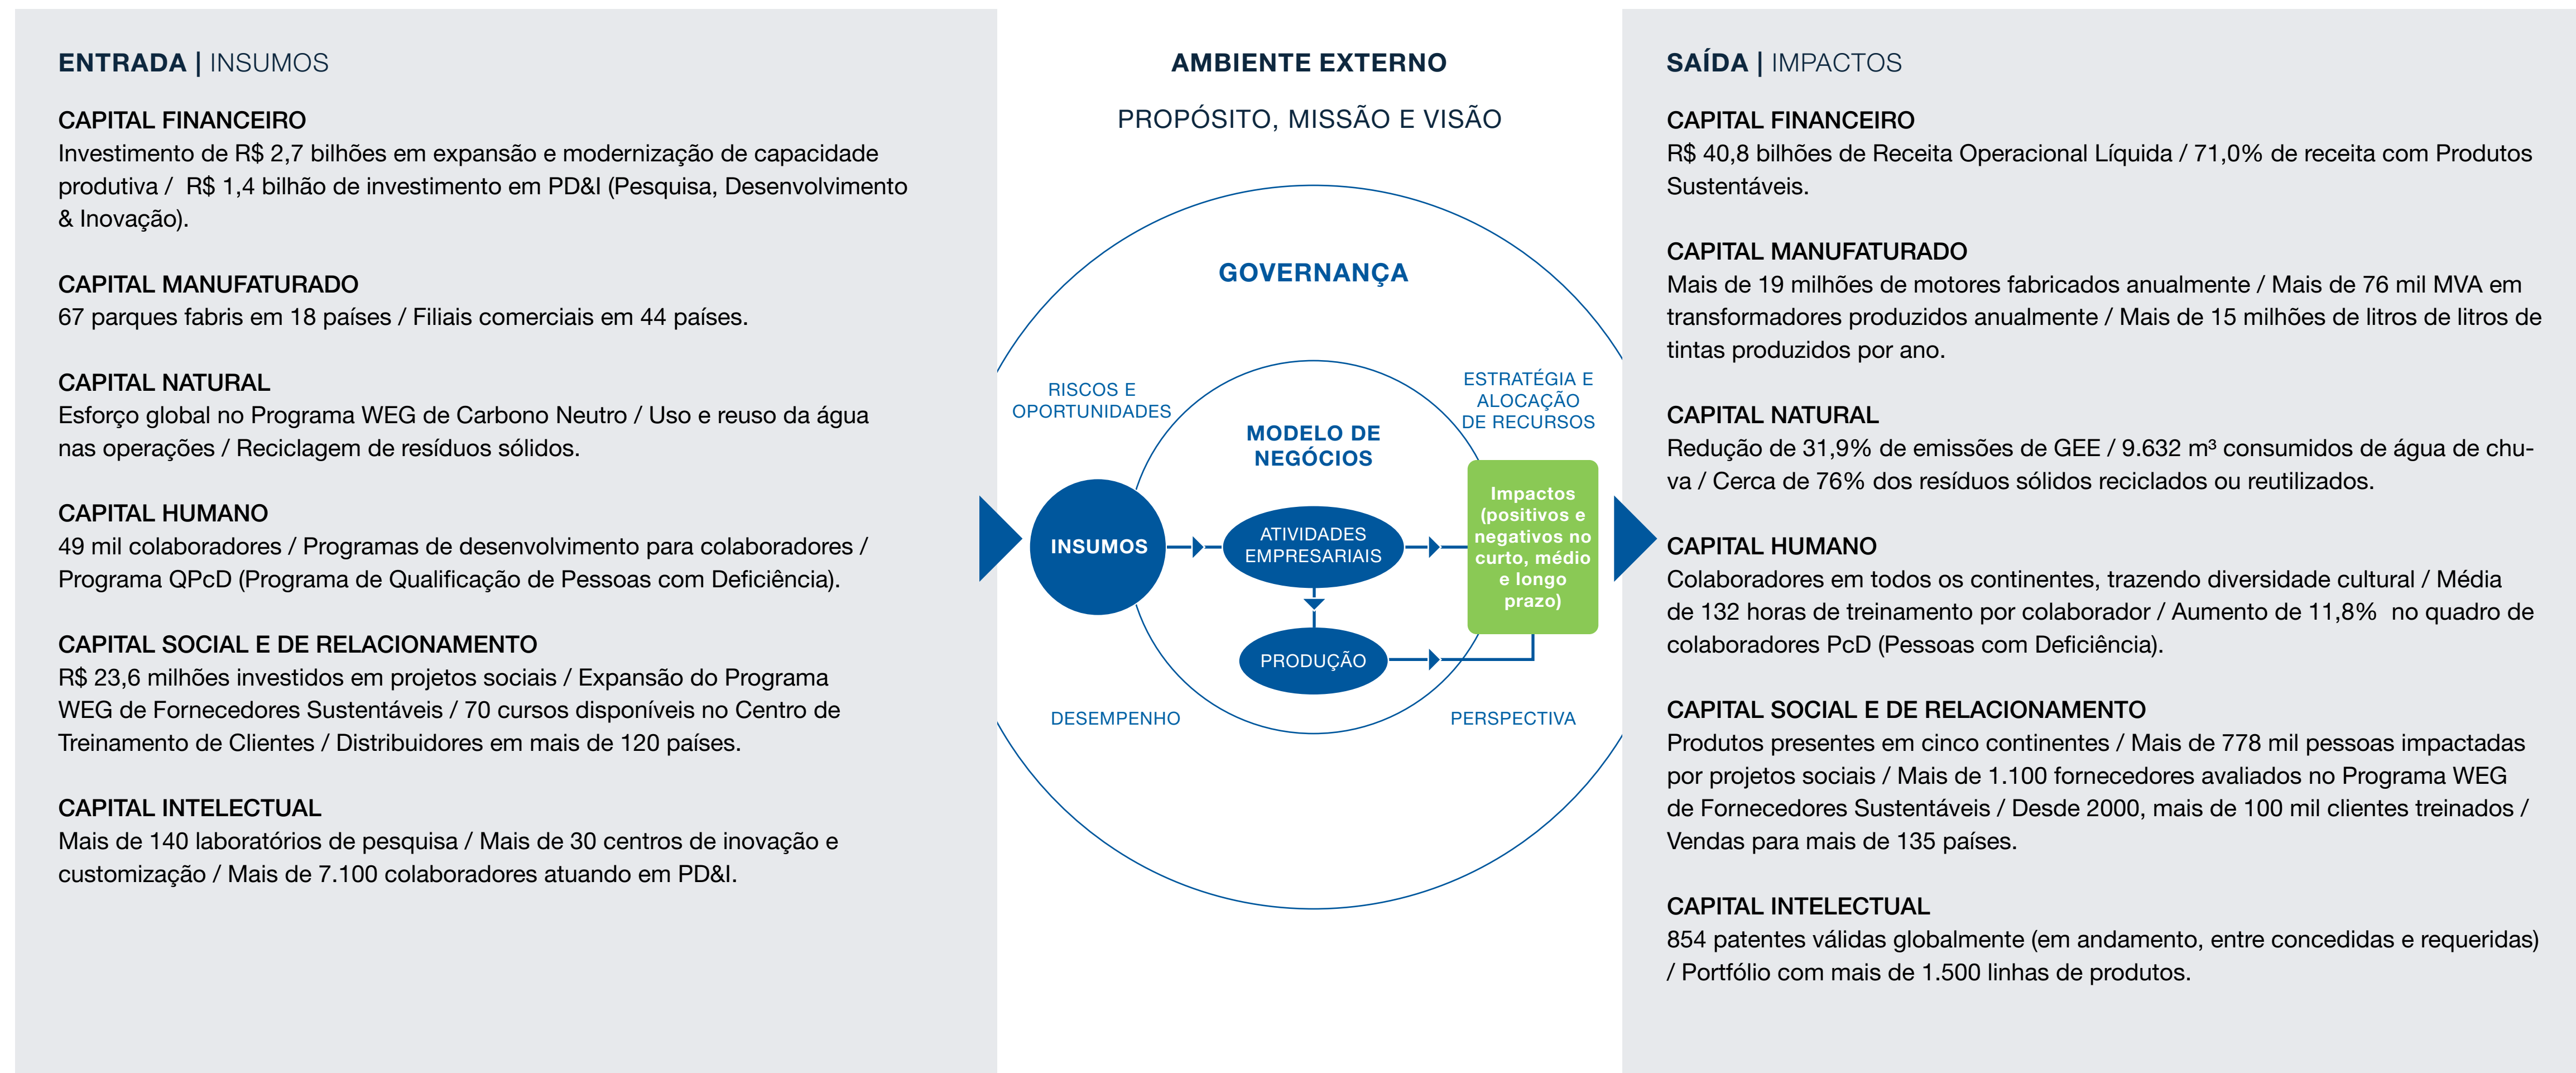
ENTRADA | INSUMOS

CAPITAL FINANCEIRO
Investimento de R$ 2,7 bilhões em expansão e modernização de capacidade produtiva / R$ 1,4 bilhão de investimento em PD&I (Pesquisa, Desenvolvimento & Inovação).

CAPITAL MANUFATURADO
67 parques fabris em 18 países / Filiais comerciais em 44 países.

CAPITAL NATURAL
Esforço global no Programa WEG de Carbono Neutro / Uso e reuso da água nas operações / Reciclagem de resíduos sólidos.

CAPITAL HUMANO
49 mil colaboradores / Programas de desenvolvimento para colaboradores / Programa QPcD (Programa de Qualificação de Pessoas com Deficiência).

CAPITAL SOCIAL E DE RELACIONAMENTO
R$ 23,6 milhões investidos em projetos sociais / Expansão do Programa WEG de Fornecedores Sustentáveis / 70 cursos disponíveis no Centro de Treinamento de Clientes / Distribuidores em mais de 120 países.

CAPITAL INTELECTUAL
Mais de 140 laboratórios de pesquisa / Mais de 30 centros de inovação e customização / Mais de 7.100 colaboradores atuando em PD&I.

AMBIENTE EXTERNO

PROPÓSITO, MISSÃO E VISÃO

GOVERNANÇA

RISCOS E OPORTUNIDADES

ESTRATÉGIA E ALOCAÇÃO DE RECURSOS

MODELO DE NEGÓCIOS

INSUMOS

ATIVIDADES EMPRESARIAIS

Impactos (positivos e negativos no curto, médio e longo prazo)

PRODUÇÃO

DESEMPENHO

PERSPECTIVA

SAÍDA | IMPACTOS

CAPITAL FINANCEIRO
R$ 40,8 bilhões de Receita Operacional Líquida / 71,0% de receita com Produtos Sustentáveis.

CAPITAL MANUFATURADO
Mais de 19 milhões de motores fabricados anualmente / Mais de 76 mil MVA em transformadores produzidos anualmente / Mais de 15 milhões de litros de litros de tintas produzidos por ano.

CAPITAL NATURAL
Redução de 31,9% de emissões de GEE / 9.632 m³ consumidos de água de chuva / Cerca de 76% dos resíduos sólidos reciclados ou reutilizados.

CAPITAL HUMANO
Colaboradores em todos os continentes, trazendo diversidade cultural / Média de 132 horas de treinamento por colaborador / Aumento de 11,8% no quadro de colaboradores PcD (Pessoas com Deficiência).

CAPITAL SOCIAL E DE RELACIONAMENTO
Produtos presentes em cinco continentes / Mais de 778 mil pessoas impactadas por projetos sociais / Mais de 1.100 fornecedores avaliados no Programa WEG de Fornecedores Sustentáveis / Desde 2000, mais de 100 mil clientes treinados / Vendas para mais de 135 países.

CAPITAL INTELECTUAL
854 patentes válidas globalmente (em andamento, entre concedidas e requeridas) / Portfólio com mais de 1.500 linhas de produtos.